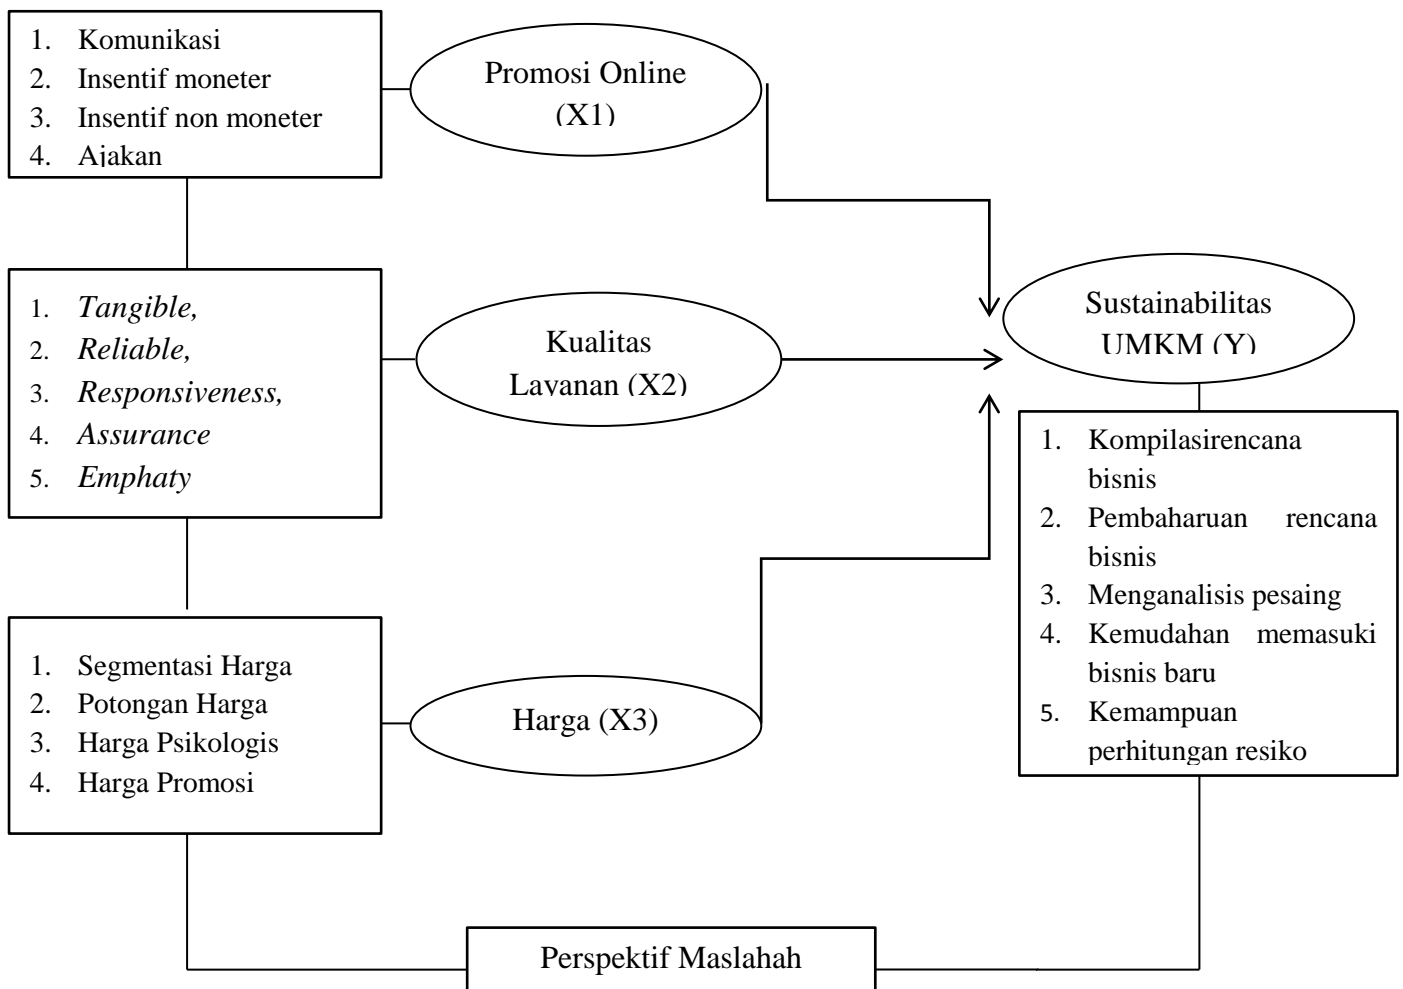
1. Komunikasi
2. Insentif moneter
3. Insentif non moneter
4. Ajakan

Promosi Online (X1)

1. *Tangible,*
2. *Reliable,*
3. *Responsiveness,*
4. *Assurance*
5. *Emphaty*

Kualitas Layanan (X2)

Sustainabilitas UMKM (Y)

1. Kompilasirencana bisnis
2. Pembaharuan rencana bisnis
3. Menganalisis pesaing
4. Kemudahan memasuki bisnis baru
5. Kemampuan perhitungan resiko

1. Segmentasi Harga
2. Potongan Harga
3. Harga Psikologis
4. Harga Promosi

Harga (X3)

Perspektif Maslahah